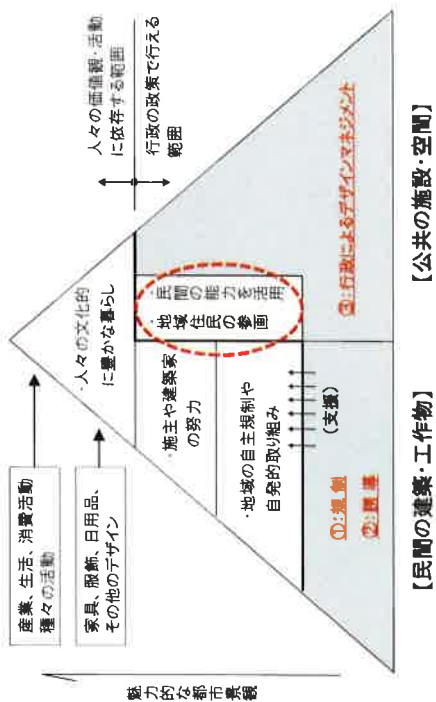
魅力的な都市景観

産業、生活、消費活動
種々の活動

家具、服飾、日用品、
その他のデザイン

・人々の文化的
に豊かな暮らし

・施主や建築家
の努力

・地域の自主規制や
自発的取り組み

（支援）

①:規制
②:誘導

・民間の能力を活用
・地域住民の参画

③:行政によるデザインマネジメント

人々の価値観・活動
に依存する範囲

行政の政策で行える
範囲

【民間の建築・工作物】

【公共の施設・空間】